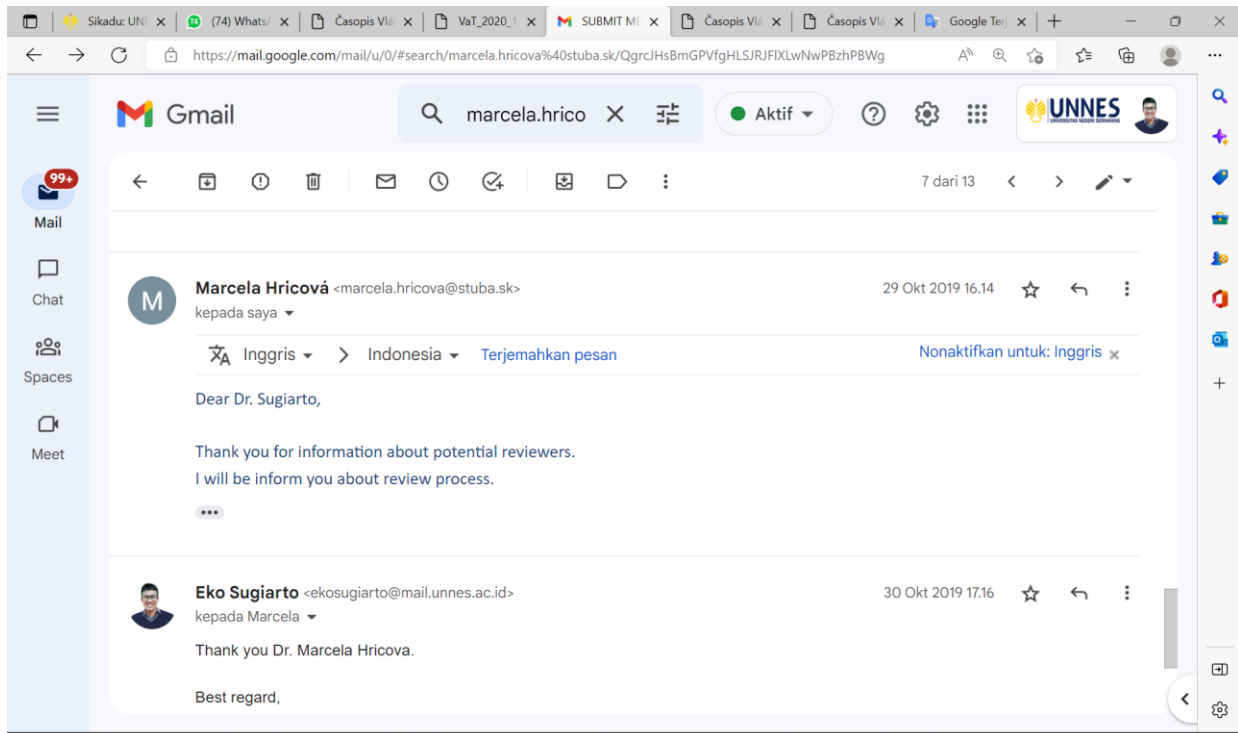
Sikadu: UN ×
(74) Whats ×
Časopis Vl ×
VaT_2020_1 ×
SUBMIT M ×
Časopis Vl ×
Časopis Vl ×
Google Te ×

https://mail.google.com/mail/u/0/#search/marcela.hricova%40stuba.sk/QgrcJHsBmGPVfgHLSJRJFlXLwNwPBzhPBWg

Gmail

marcela.hrico

Aktif

UNNES
UNIVERSITAS NEGERI SEMARANG

99+
Mail
Chat
Spaces
Meet

7 dari 13

Marcela Hricová <marcela.hricova@stuba.sk>
kepada saya
29 Okt 2019 16.14

Inggris > Indonesia Terjemahkan pesan
Nonaktifkan untuk: Inggris

Dear Dr. Sugiarto,

Thank you for information about potential reviewers.
I will be inform you about review process.

Eko Sugiarto <ekosugiarto@mail.unnes.ac.id>
kepada Marcela
30 Okt 2019 17.16

Thank you Dr. Marcela Hricova.

Best regard,